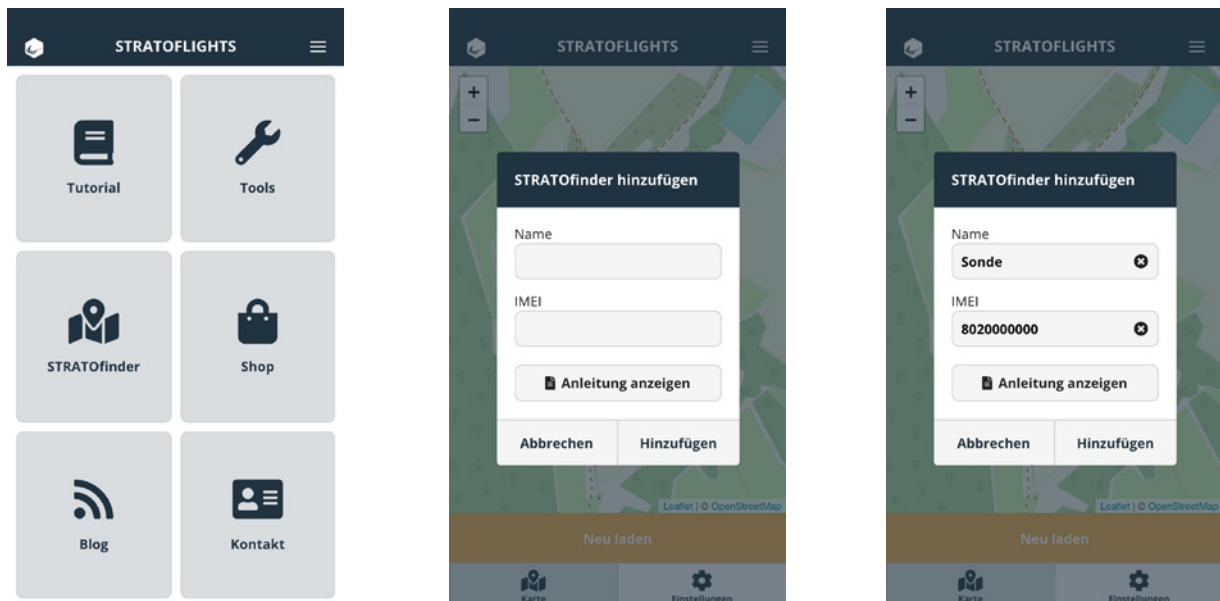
STRATOFLIGHTS

Tutorial

Tools

STRATOfinder

Shop

Blog

Kontakt

STRATOFLIGHTS

+

−

STRATOfinder hinzufügen

Name

IMEI

Anleitung anzeigen

Abbrechen

Hinzufügen

Leaflet | © OpenStreetMap

Neu laden

Karte

Einstellungen

STRATOFLIGHTS

+

−

STRATOfinder hinzufügen

Name

Sonde

IMEI

8020000000

Anleitung anzeigen

Abbrechen

Hinzufügen

Leaflet | © OpenStreetMap

Neu laden

Karte

Einstellungen